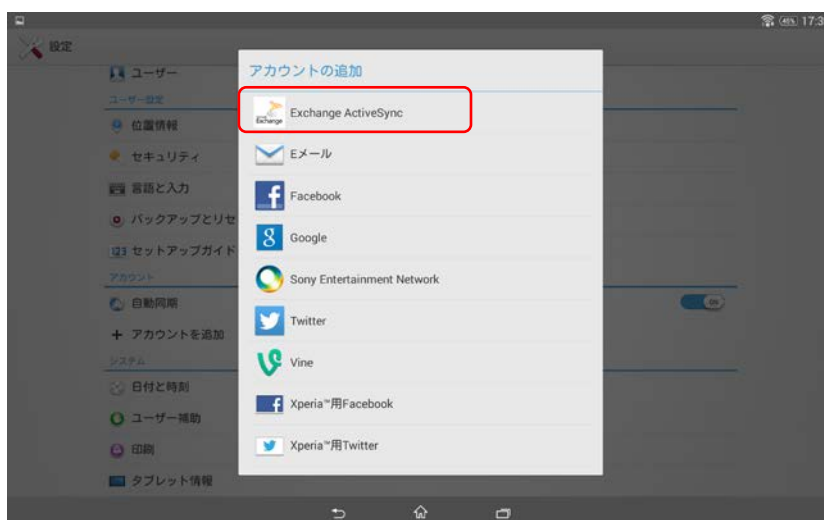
46% 17:3

設定

ユーザー

ユーザー設定

位置情報

セキュリティ

言語と入力

バックアップとリセ

123 セットアップガイド

アカウント

自動同期

ON

+ アカウントを追加

システム

日付と時刻

ユーザー補助

印刷

タブレット情報

アカウントの追加

Exchange

Exchange ActiveSync

Eメール

Facebook

Google

Sony Entertainment Network

Twitter

Vine

Xperia™用Facebook

Xperia™用Twitter